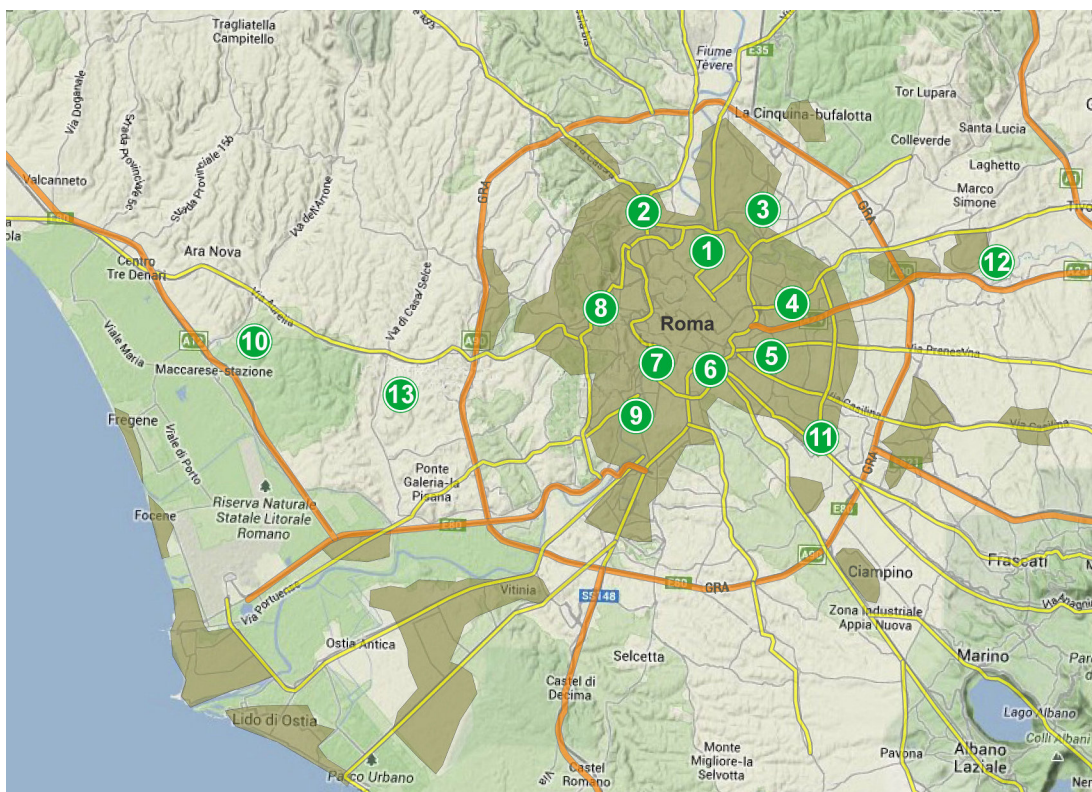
Tragliatella Campitello
Via Doganale
Strada Provinciale 5b
Strada Provinciale 15b
Via dell'Arrone
Valcanneto
E80
Ara Nova
Centro Tre Denari
Viale Maria
A12
Via Aurelia
Via di Casal Selce
Maccarese-stazione
Fregene
Viale di Porto
Focene
Riserva Naturale Statale Litorale Romano
Ponte Galeria-la Pisana
E80
Via Portuense
Ostia Antica
Vitinia
SS148
Lido di Ostia
Parco Urbano
Castel di Decima
Selcetta
Castel Romano
Via
Monte Migliore-la Selvotta
Fiume Tevere
E35
La Cinquina-bufalotta
GRA
A90
Roma
Tor Lupara
Santa Lucia
Colleverde
Laghetto
Marco Simone
A1
Tivo
A24
Via Prenestina
Via Casilina
Via Casilina
A1
E80
A90
Ciampino
Zona Industriale Appia Nuova
Frascati
Marino
Lago Albano
Colli Alban
Albano Laziale
Pavona
GRA
E80
1
2
3
4
5
6
7
8
9
10
11
12
13